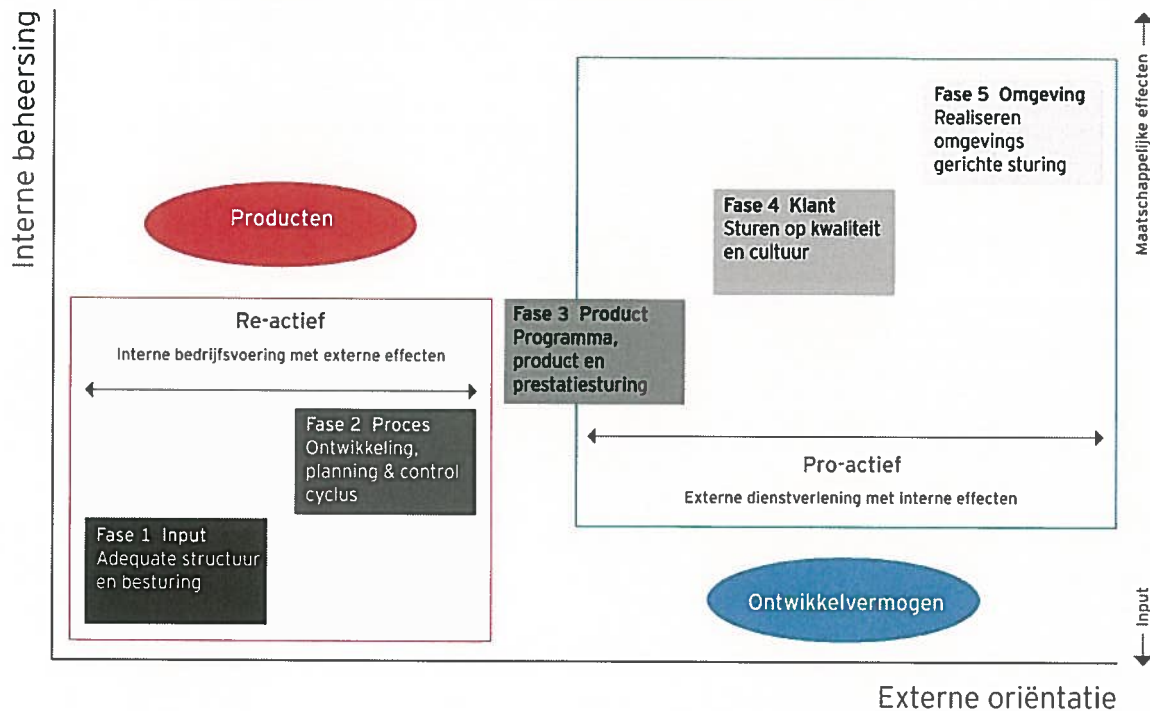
Interne beheersing

Maatschappelijke effecten

Fase 5 Omgeving
Realiseren omgevings gerichte sturing

Producten

Fase 4 Klant
Sturen op kwaliteit en cultuur

Re-actief

Interne bedrijfsvoering met externe effecten

Fase 3 Product
Programma, product en prestatiesturing

Fase 2 Proces
Ontwikkeling, planning & control cyclus

Pro-actief

Externe dienstverlening met interne effecten

Fase 1 Input
Adequate structuur en besturing

Ontwikkelvermogen

Input

Externe oriëntatie